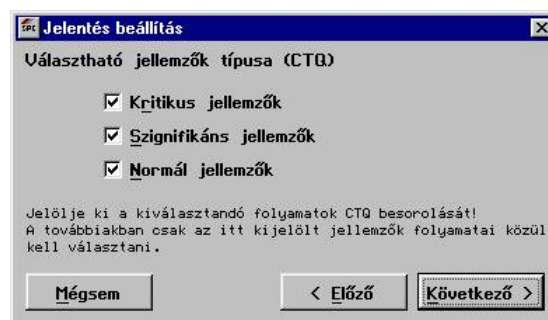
SPC Jelentés beállítás

Választható jellemzők típusa (CTQ)

☑ Kritikus jellemzők

☑ Szignifikáns jellemzők

☑ Normál jellemzők

Jelölje ki a kiválasztandó folyamatok CTQ besorolását! A továbbiakban csak az itt kijelölt jellemzők folyamatai közül kell választani.

Mégsem

< Előző

Következő >